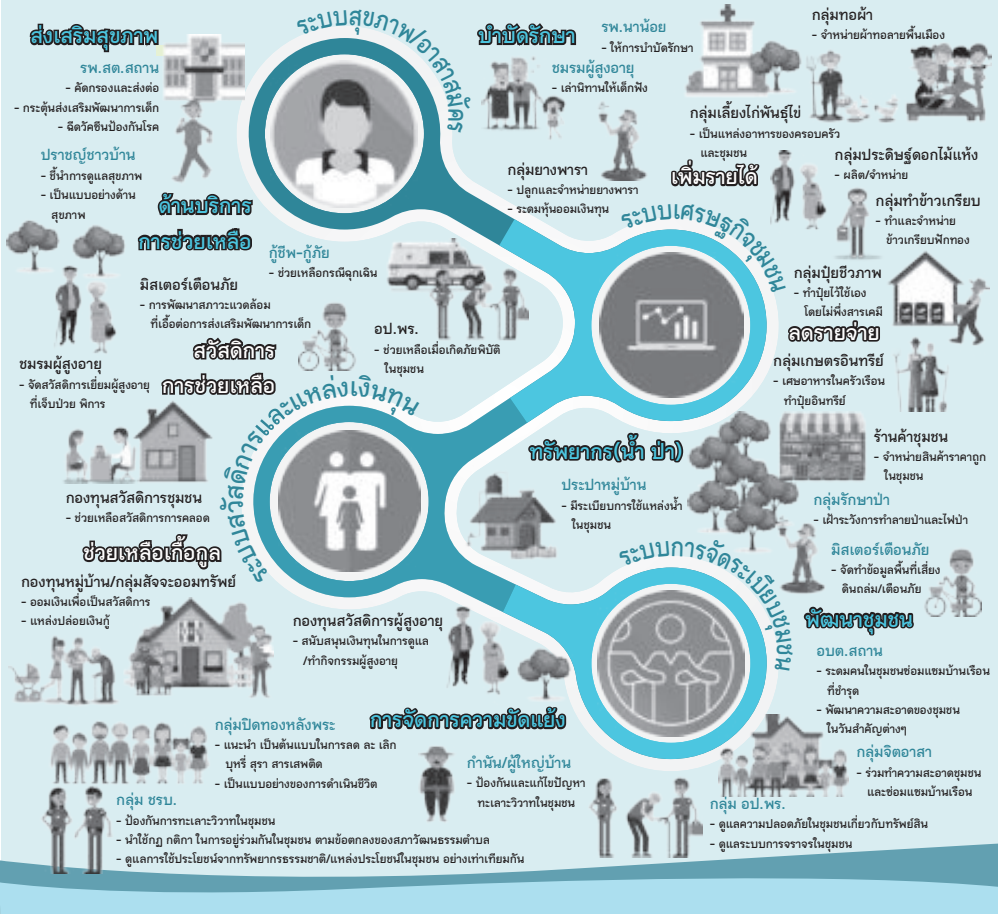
ระบบสุขภาพ/อาสาสมัคร

ส่งเสริมสุขภาพ

รพ.สต.สถาน
- คัดกรองและส่งต่อ
- กระตุ้นส่งเสริมพัฒนาการเด็ก
- ฉีดวัคซีนป้องกันโรค

ปราชญ์ชาวบ้าน
- ชี้นำการดูแลสุขภาพ
- เป็นแบบอย่างด้านสุขภาพ

ด้านบริการ

การช่วยเหลือ

บำบัดรักษา

รพ.นาน้อย
- ให้การบำบัดรักษา

ชมรมผู้สูงอายุ
- เล่านิทานให้เด็กฟัง

กลุ่มยางพารา
- ปลูกและจำหน่ายยางพารา
- ระดมหุ้นออมเงินทุน

กลุ่มทอผ้า
- จำหน่ายผ้าทอลายพื้นเมือง

กลุ่มเลี้ยงไก่พันธุ์ไข่
- เป็นแหล่งอาหารของครอบครัวและชุมชน

เพิ่มรายได้

กลุ่มประดิษฐ์ดอกไม้แห้ง
- ผลิต/จำหน่าย

กลุ่มทำข้าวเกรียบ
- ทำและจำหน่ายข้าวเกรียบฟักทอง

ระบบเศรษฐกิจชุมชน

กู้ชีพ-กู้ภัย
- ช่วยเหลือกรณีฉุกเฉิน

มิสเตอร์เตือนภัย
- การพัฒนาสภาวะแวดล้อมที่เอื้อต่อการส่งเสริมพัฒนาการเด็ก

อป.พร.
- ช่วยเหลือเมื่อเกิดภัยพิบัติในชุมชน

ชมรมผู้สูงอายุ
- จัดสวัสดิการเยี่ยมผู้สูงอายุที่เจ็บป่วย พิการ

สวัสดิการ

การช่วยเหลือ

กลุ่มปุ๋ยชีวภาพ
- ทำปุ๋ยไว้ใช้เองโดยไม่พึ่งสารเคมี

ลดรายจ่าย

กลุ่มเกษตรอินทรีย์
- เศษอาหารในครัวเรือนทำปุ๋ยอินทรีย์

ระบบสวัสดิการและแหล่งเงินทุน

กองทุนสวัสดิการชุมชน
- ช่วยเหลือสวัสดิการการคลอด

ทรัพยากร(น้ำ ป่า)

ประปาหมู่บ้าน
- มีระเบียบการใช้แหล่งน้ำในชุมชน

ร้านค้าชุมชน
- จำหน่ายสินค้าราคาถูกในชุมชน

กลุ่มรักษาป่า
- เฝ้าระวังการทำลายป่าและไฟป่า

ช่วยเหลือเกื้อกูล

กองทุนหมู่บ้าน/กลุ่มสัจจะออมทรัพย์
- ออมเงินเพื่อเป็นสวัสดิการ
- แหล่งปล่อยเงินกู้

กองทุนสวัสดิการผู้สูงอายุ
- สนับสนุนเงินทุนในการดูแล/ทำกิจกรรมผู้สูงอายุ

ระบบการจัดระเบียบชุมชน

มิสเตอร์เตือนภัย
- จัดทำข้อมูลพื้นที่เสี่ยงดินถล่ม/เตือนภัย

พัฒนาชุมชน

อบต.สถาน
- ระดมคนในชุมชนซ่อมแซมบ้านเรือนที่ชำรุด
- พัฒนาความสะอาดของชุมชนในวันสำคัญต่างๆ

กลุ่มจิตอาสา
- ร่วมทำความสะอาดชุมชนและซ่อมแซมบ้านเรือน

การจัดการความขัดแย้ง

กลุ่มปิดทองหลังพระ
- แนะนำ เป็นต้นแบบในการลด ละ เลิกบุหรี่ สุรา สารเสพติด
- เป็นแบบอย่างของการดำเนินชีวิต

กำนัน/ผู้ใหญ่บ้าน
- ป้องกันและแก้ไขปัญหาทะเลาะวิวาทในชุมชน

กลุ่ม ชรบ.
- ป้องกันการทะเลาะวิวาทในชุมชน
- นำใช้กฎ กติกา ในการอยู่ร่วมกันในชุมชน ตามข้อตกลงของสภาวัฒนธรรมตำบล
- ดูแลการใช้ประโยชน์จากทรัพยากรธรรมชาติ/แหล่งประโยชน์ในชุมชน อย่างเท่าเทียมกัน

กลุ่ม อป.พร.
- ดูแลความปลอดภัยในชุมชนเกี่ยวกับทรัพย์สิน
- ดูแลระบบการจราจรในชุมชน